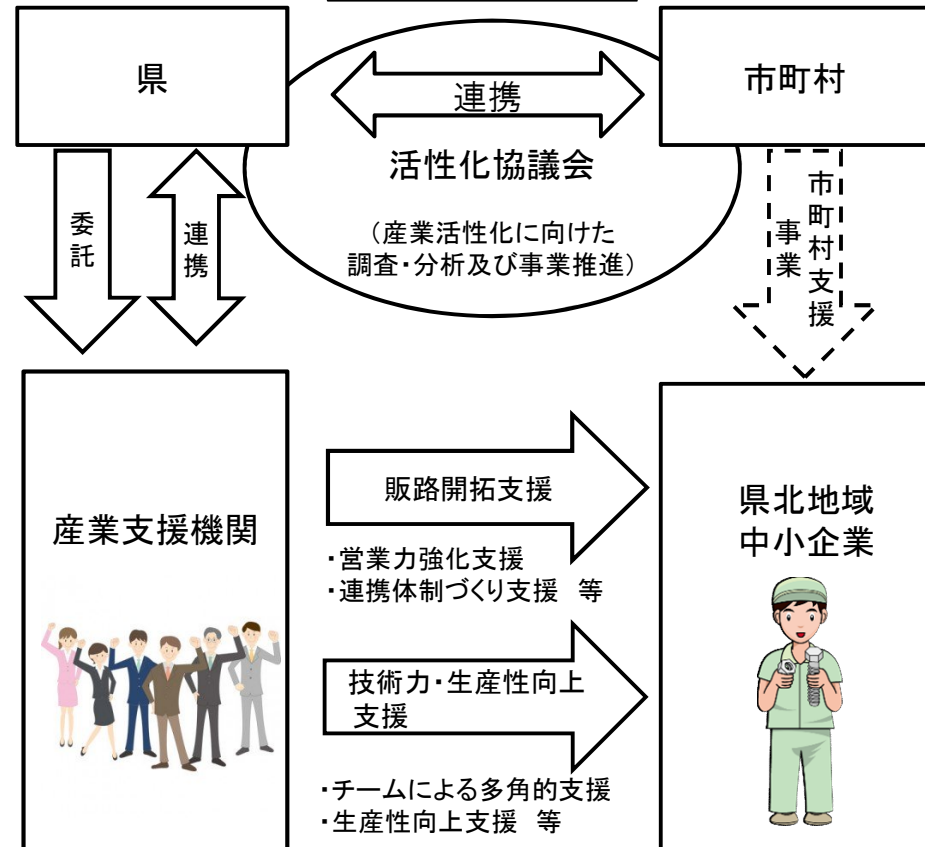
県

連携

市町村

活性化協議会

（産業活性化に向けた調査・分析及び事業推進）

委託

連携

市町村支援事業

産業支援機関

販路開拓支援

・営業力強化支援
・連携体制づくり支援　等

技術力・生産性向上支援

・チームによる多角的支援
・生産性向上支援　等

県北地域
中小企業